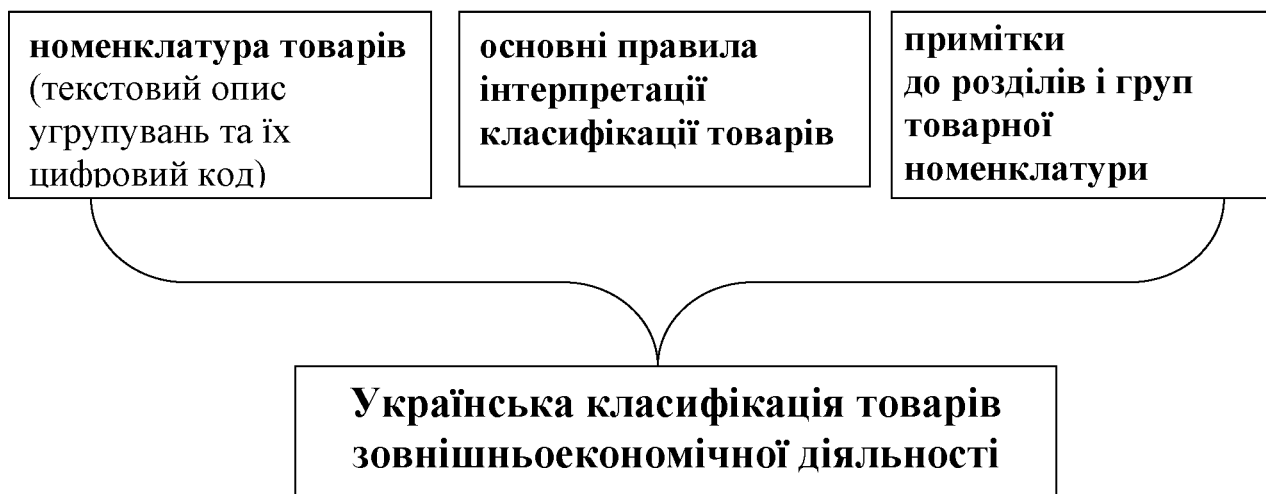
номенклатура товарів (текстовий опис угрупувань та їх цифровий код)

основні правила інтерпретації класифікації товарів

примітки до розділів і груп товарної номенклатури

Українська класифікація товарів зовнішньоекономічної діяльності